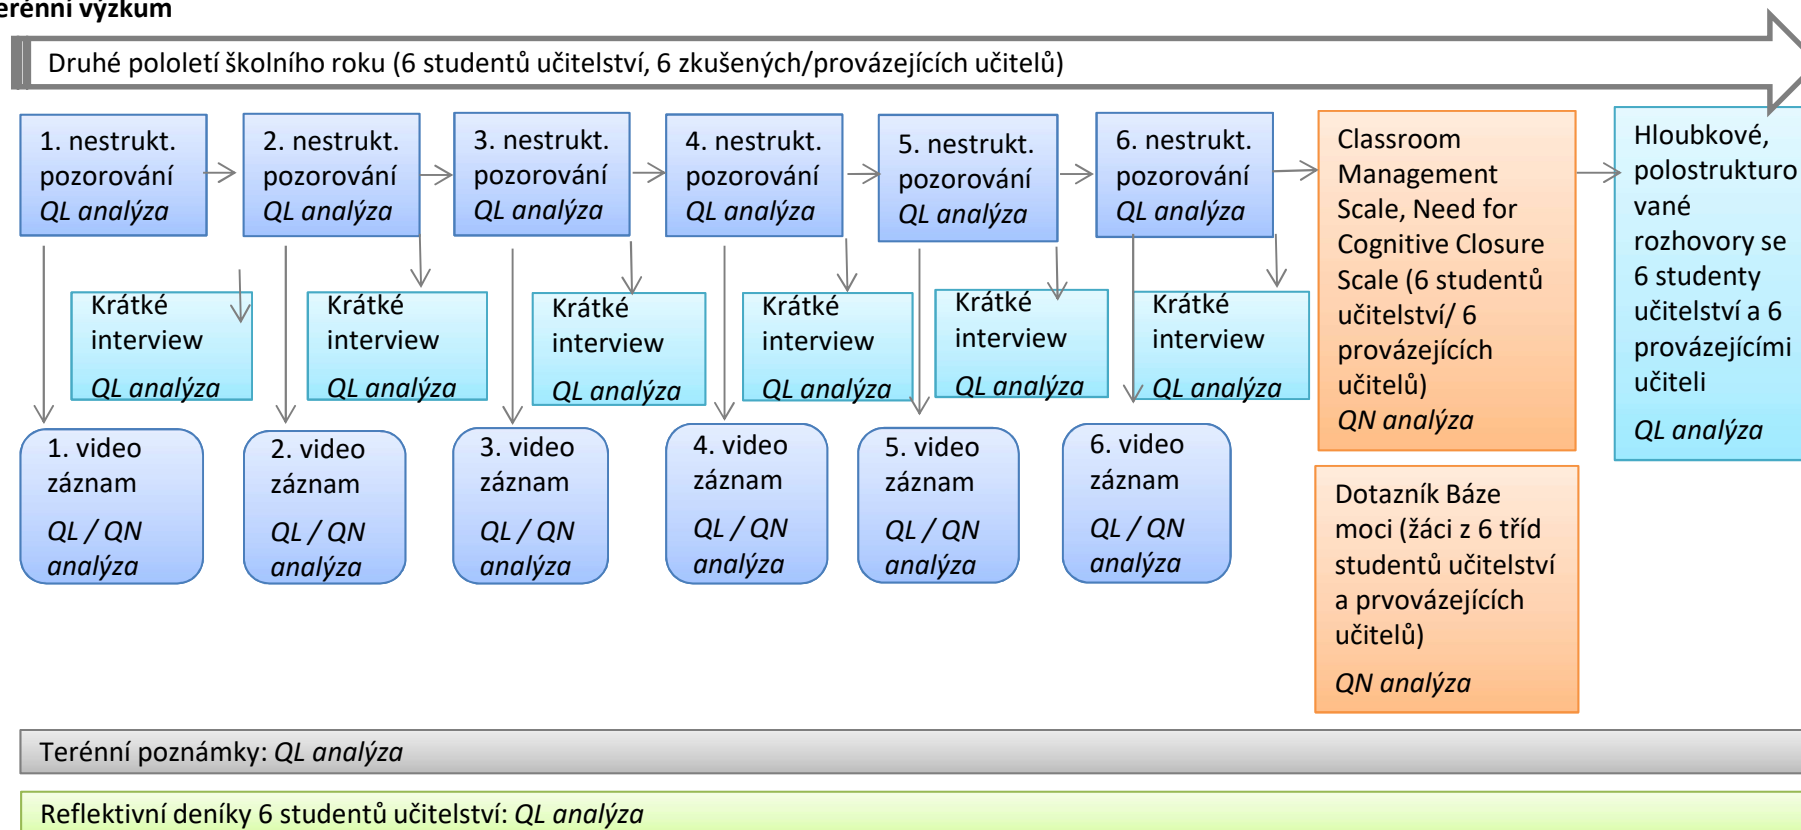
erénní výzkum

Druhé pololetí školního roku (6 studentů učitelství, 6 zkušených/provázejících učitelů)

1. nestrukt. pozorování
QL analýza

2. nestrukt. pozorování
QL analýza

3. nestrukt. pozorování
QL analýza

4. nestrukt. pozorování
QL analýza

5. nestrukt. pozorování
QL analýza

6. nestrukt. pozorování
QL analýza

Classroom Management Scale, Need for Cognitive Closure Scale (6 studentů učitelství/ 6 provázejících učitelů)
QN analýza

Hloubkové, polostrukturované rozhovory se 6 studenty učitelství a 6 provázejícími učiteli
QL analýza

Krátké interview
QL analýza

Krátké interview
QL analýza

Krátké interview
QL analýza

Krátké interview
QL analýza

Krátké interview
QL analýza

Krátké interview
QL analýza

1. video záznam
QL / QN analýza

2. video záznam
QL / QN analýza

3. video záznam
QL / QN analýza

4. video záznam
QL / QN analýza

5. video záznam
QL / QN analýza

6. video záznam
QL / QN analýza

Dotazník Báze moci (žáci z 6 tříd studentů učitelství a prvovázejících učitelů)
QN analýza

Terénní poznámky: QL analýza

Reflektivní deníky 6 studentů učitelství: QL analýza